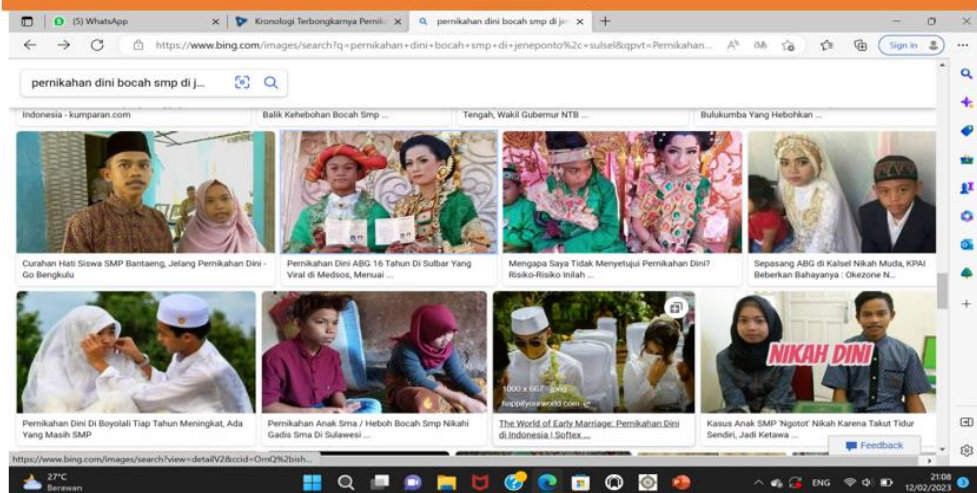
(5) WhatsApp
Kronologi Terbongkarnya Pernik
pernikahan dini bocah smp di je
https://www.bing.com/images/search?q=pernikahan+dini+bocah+smp+di+jeneponto%2c+sulsel&qpvt=Pernikahan...
Sign in

pernikahan dini bocah smp di j...

Indonesia - kumparan.com
Balik Kehebohan Bocah Smp ...
Tengah, Wakil Gubernur NTB ...
Bulukumba Yang Hebohkan ...

Curahan Hati Siswa SMP Bantaeng, Jelang Pernikahan Dini - Go Bengkulu
Pernikahan Dini ABG 16 Tahun Di Sulbar Yang Viral di Medsos, Menuai ...
Mengapa Saya Tidak Menyetujui Pernikahan Dini? Risiko-Risiko Inilah ...
Sepasang ABG di Kalsel Nikah Muda, KPAI Beberkan Bahayanya : Okezone N...

1000 x 667 · jpeg
happilyyourworld.com
NIKAH DINI

Pernikahan Dini Di Boyolali Tiap Tahun Meningkat, Ada Yang Masih SMP
Pernikahan Anak Sma / Heboh Bocah Smp Nikahi Gadis Sma Di Sulawesi ...
The World of Early Marriage: Pernikahan Dini di Indonesia | Softex ...
Kasus Anak SMP 'Ngotot' Nikah Karena Takut Tidur Sendiri, Jadi Ketawa ...

Feedback
https://www.bing.com/images/search?view=detailV2&ccid=OmQ%2bish...
27°C
Berawan
ENG
21:08
12/02/2023